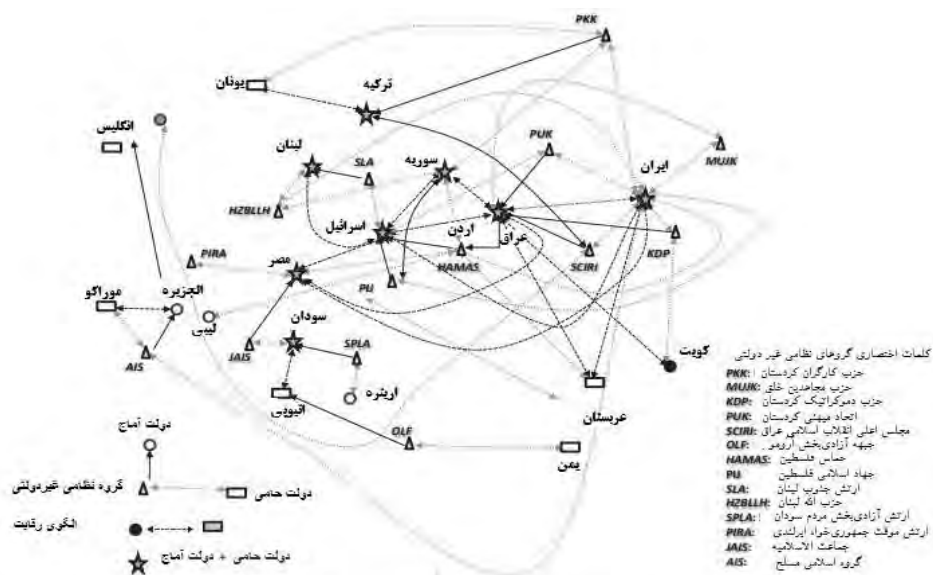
PKK
یونان
ترکیه
انگلیس
لبنان
SLA
سوریه
PUK
ایران
MUJK
HZBLLH
اسرائیل
اردن
عراق
KDP
PIRA
مصر
HAMAS
SCIRI
موراکو
الجزیره
PIJ
لیبی
سودان
کویت
AIS
JAIS
SPLA
اتیوپی
اریتره
عربستان
OLF
یمن
دولت آماج
گروه نظامی غیردولتی
دولت حامی
الگوی رقابت
دولت حامی + دولت آماج

کلمات اختصاری گروهای نظامی غیر دولتی
PKK: حزب کارگران کردستان
MUJK: حزب مجاهدین خلق
KDP: حزب دموکراتیک کردستان
PUK: اتحاد میهنی کردستان
SCIRI: مجلس اعلی انقلاب اسلامی عراق
OLF: جبهه آزادی‌بخش اورومو
HAMAS: حماس فلسطین
PIJ: جهاد اسلامی فلسطین
SLA: ارتش جنوب لبنان
HZBLLH: حزب اله لبنان
SPLA: ارتش آزادی‌بخش مردم سودان
PIRA: ارتش موقت جمهوری‌خواه ایرلندی
JAIS: جماعت الاسلامیه
AIS: گروه اسلامی مسلح